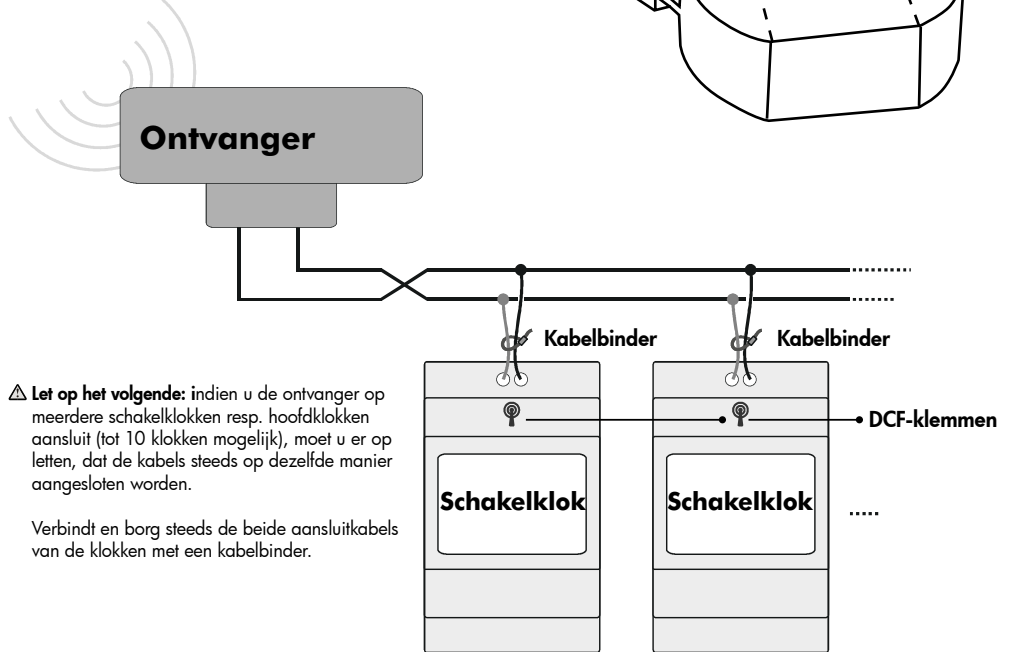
Ontvanger

Kabelbinder

Kabelbinder

⚠ Let op het volgende: indien u de ontvanger op meerdere schakelklokken resp. hoofdklokken aansluit (tot 10 klokken mogelijk), moet u er op letten, dat de kabels steeds op dezelfde manier aangesloten worden.

Verbindt en borg steeds de beide aansluitkabels van de klokken met een kabelbinder.

DCF-klemmen

Schakelklok

Schakelklok

.....